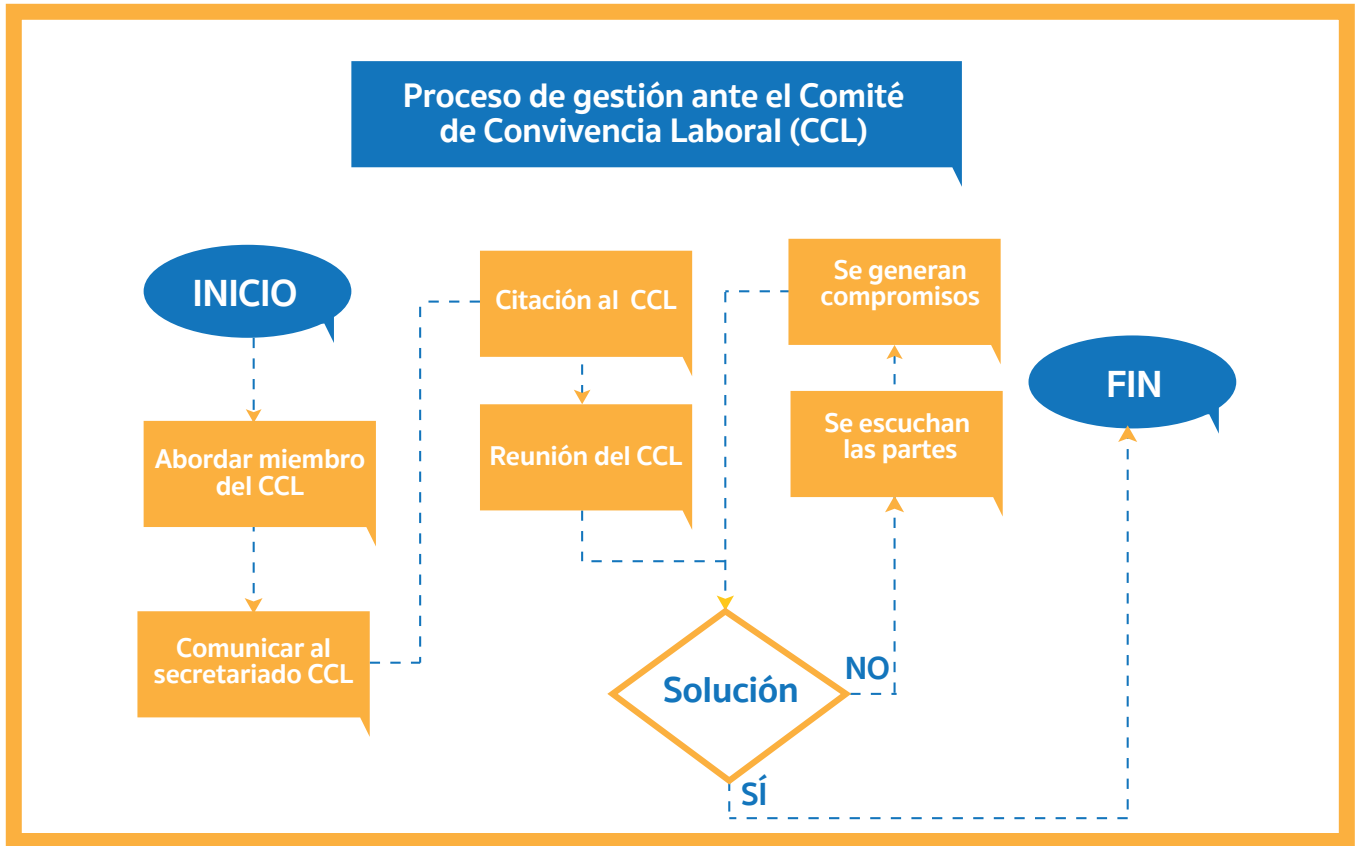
Proceso de gestión ante el Comité de Convivencia Laboral (CCL)

INICIO

Abordar miembro del CCL

Comunicar al secretariado CCL

Citación al CCL

Reunión del CCL

Se generan compromisos

Se escuchan las partes

FIN

Solución

NO

SÍ